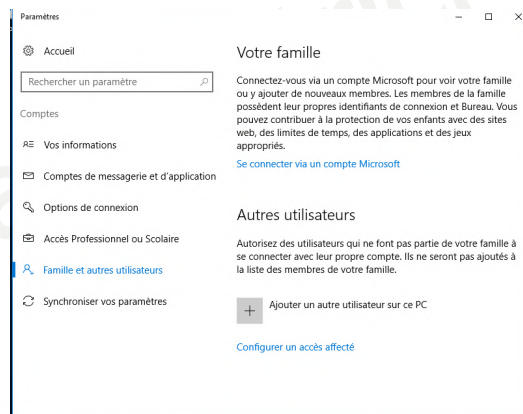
Paramètres

Accueil

Rechercher un paramètre

Comptes

Vos informations

Comptes de messagerie et d'application

Options de connexion

Accès Professionnel ou Scolaire

Famille et autres utilisateurs

Synchroniser vos paramètres

Votre famille

Connectez-vous via un compte Microsoft pour voir votre famille ou y ajouter de nouveaux membres. Les membres de la famille possèdent leur propres identifiants de connexion et Bureau. Vous pouvez contribuer à la protection de vos enfants avec des sites web, des limites de temps, des applications et des jeux appropriés.

Se connecter via un compte Microsoft

Autres utilisateurs

Autorisez des utilisateurs qui ne font pas partie de votre famille à se connecter avec leur propre compte. Ils ne seront pas ajoutés à la liste des membres de votre famille.

Ajouter un autre utilisateur sur ce PC

Configurer un accès affecté